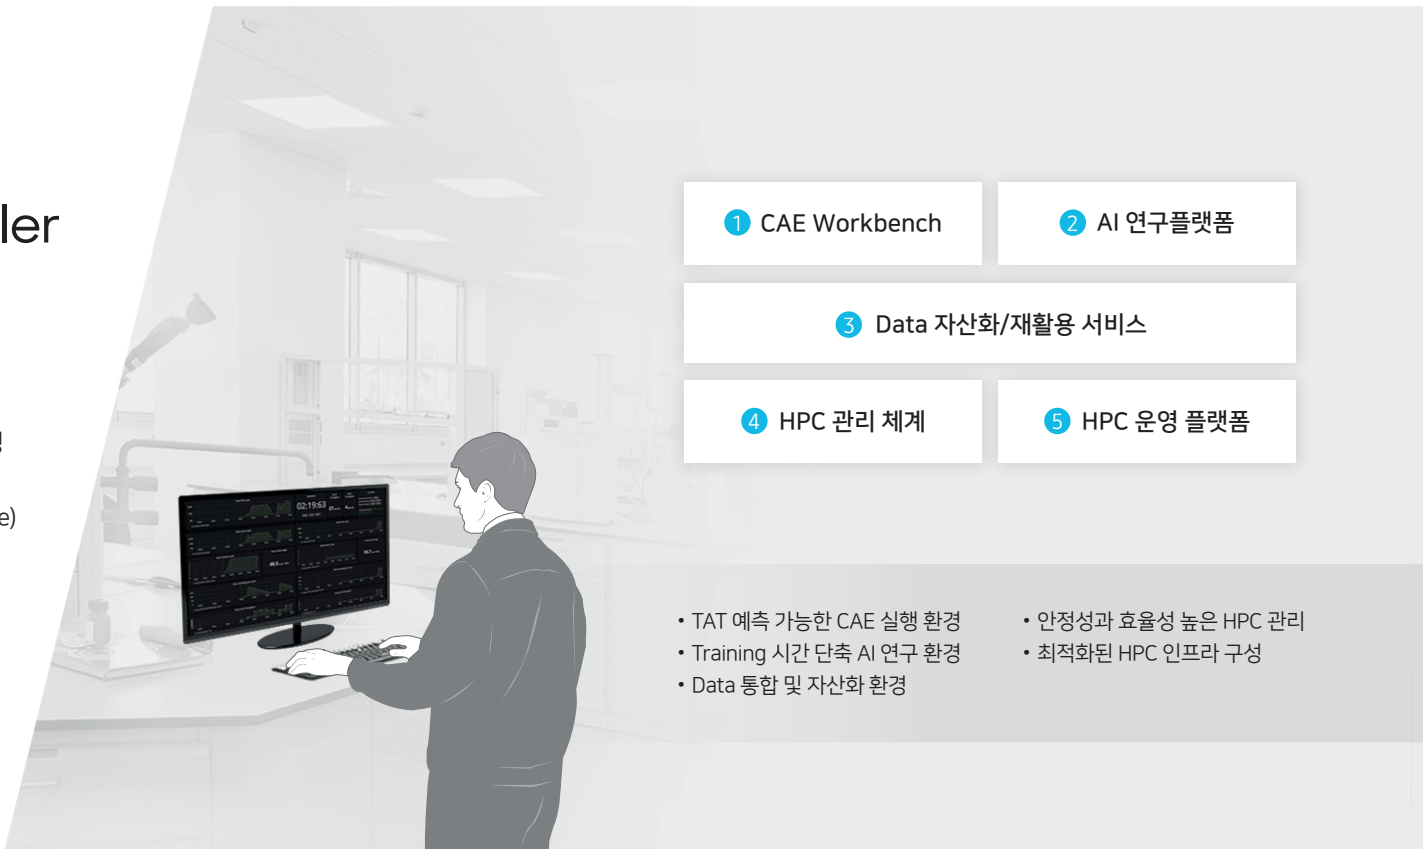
ler

e)

1 CAE Workbench

2 AI 연구플랫폼

3 Data 자산화/재활용 서비스

4 HPC 관리 체계

5 HPC 운영 플랫폼

02:19:63

• TAT 예측 가능한 CAE 실행 환경
• Training 시간 단축 AI 연구 환경
• Data 통합 및 자산화 환경

• 안정성과 효율성 높은 HPC 관리
• 최적화된 HPC 인프라 구성